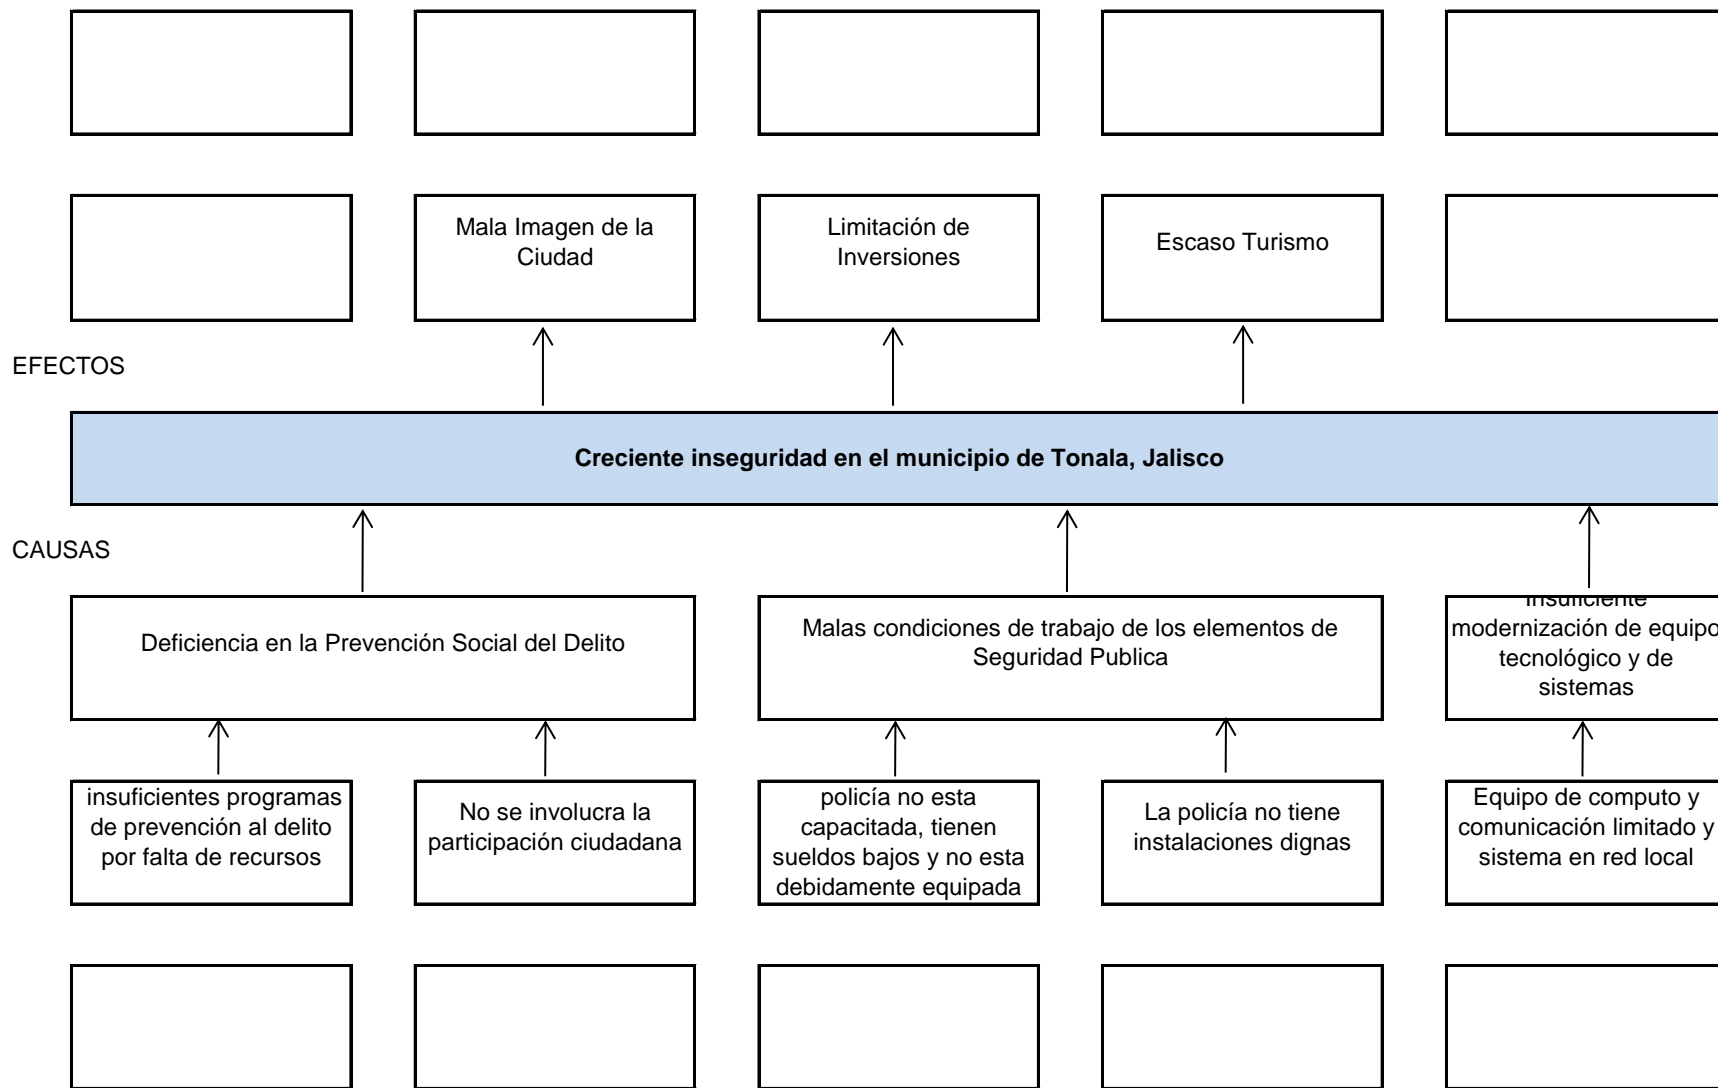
Mala Imagen de la Ciudad

Limitación de Inversiones

Escaso Turismo

EFECTOS

Creciente inseguridad en el municipio de Tonala, Jalisco

CAUSAS

Deficiencia en la Prevención Social del Delito

Malas condiciones de trabajo de los elementos de Seguridad Publica

Insuficiente modernización de equipo tecnológico y de sistemas

insuficientes programas de prevención al delito por falta de recursos

No se involucra la participación ciudadana

policía no esta capacitada, tienen sueldos bajos y no esta debidamente equipada

La policía no tiene instalaciones dignas

Equipo de computo y comunicación limitado y sistema en red local